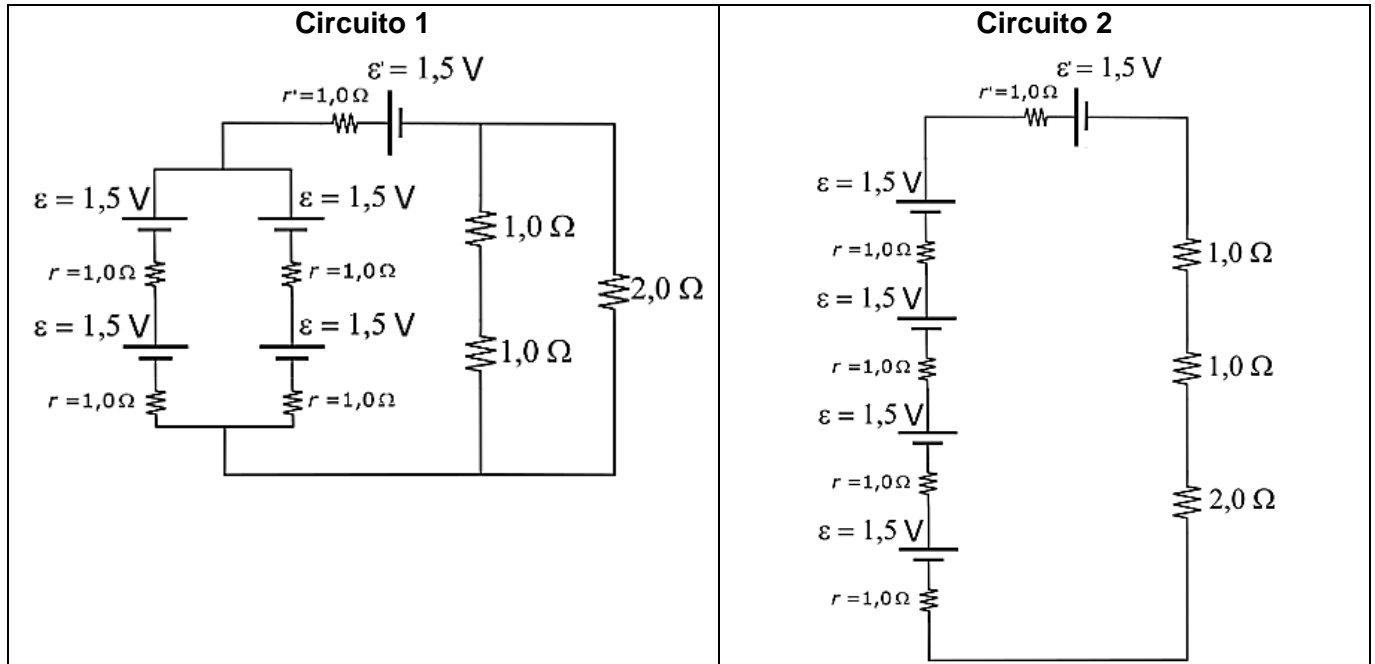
| Circuito 1 | Circuito 2 |
|---|---|
| $\varepsilon' = 1,5$ V<br>$r' = 1,0\ \Omega$<br>$\varepsilon = 1,5$ V<br>$\varepsilon = 1,5$ V<br>$r = 1,0\ \Omega$<br>$r = 1,0\ \Omega$<br>$\varepsilon = 1,5$ V<br>$\varepsilon = 1,5$ V<br>$r = 1,0\ \Omega$<br>$r = 1,0\ \Omega$<br>$1,0\ \Omega$<br>$1,0\ \Omega$<br>$2,0\ \Omega$ | $\varepsilon' = 1,5$ V<br>$r' = 1,0\ \Omega$<br>$\varepsilon = 1,5$ V<br>$r = 1,0\ \Omega$<br>$\varepsilon = 1,5$ V<br>$r = 1,0\ \Omega$<br>$\varepsilon = 1,5$ V<br>$r = 1,0\ \Omega$<br>$\varepsilon = 1,5$ V<br>$r = 1,0\ \Omega$<br>$1,0\ \Omega$<br>$1,0\ \Omega$<br>$2,0\ \Omega$ |